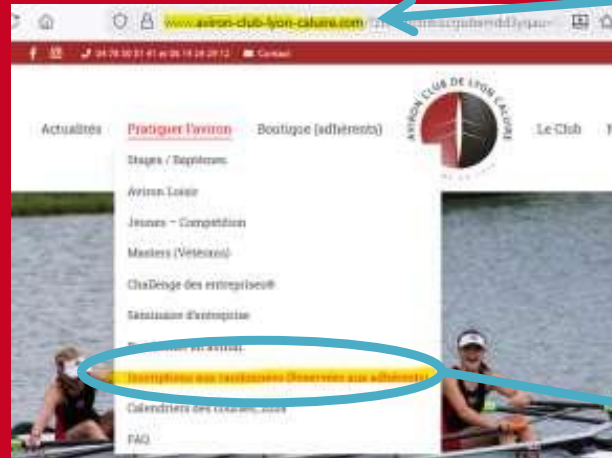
www.aviron-club-lyon-caluire.com/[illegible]

04 78 30 21 41 et 06 18 24 29 12 Contact

Actualités Pratiquer l'aviron Boutique (adhérents) Le Club

AVIRON CLUB DE LYON CALUIRE

Stages / Baptêmes

Aviron Loisir

Jeunes – Compétition

Masters (Vétérans)

Challenge des entreprises®

Séminaire d'entreprise

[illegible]

Inscriptions aux randonnées (Réservées aux adhérents)

Calendriers des courses 2024

FAQ